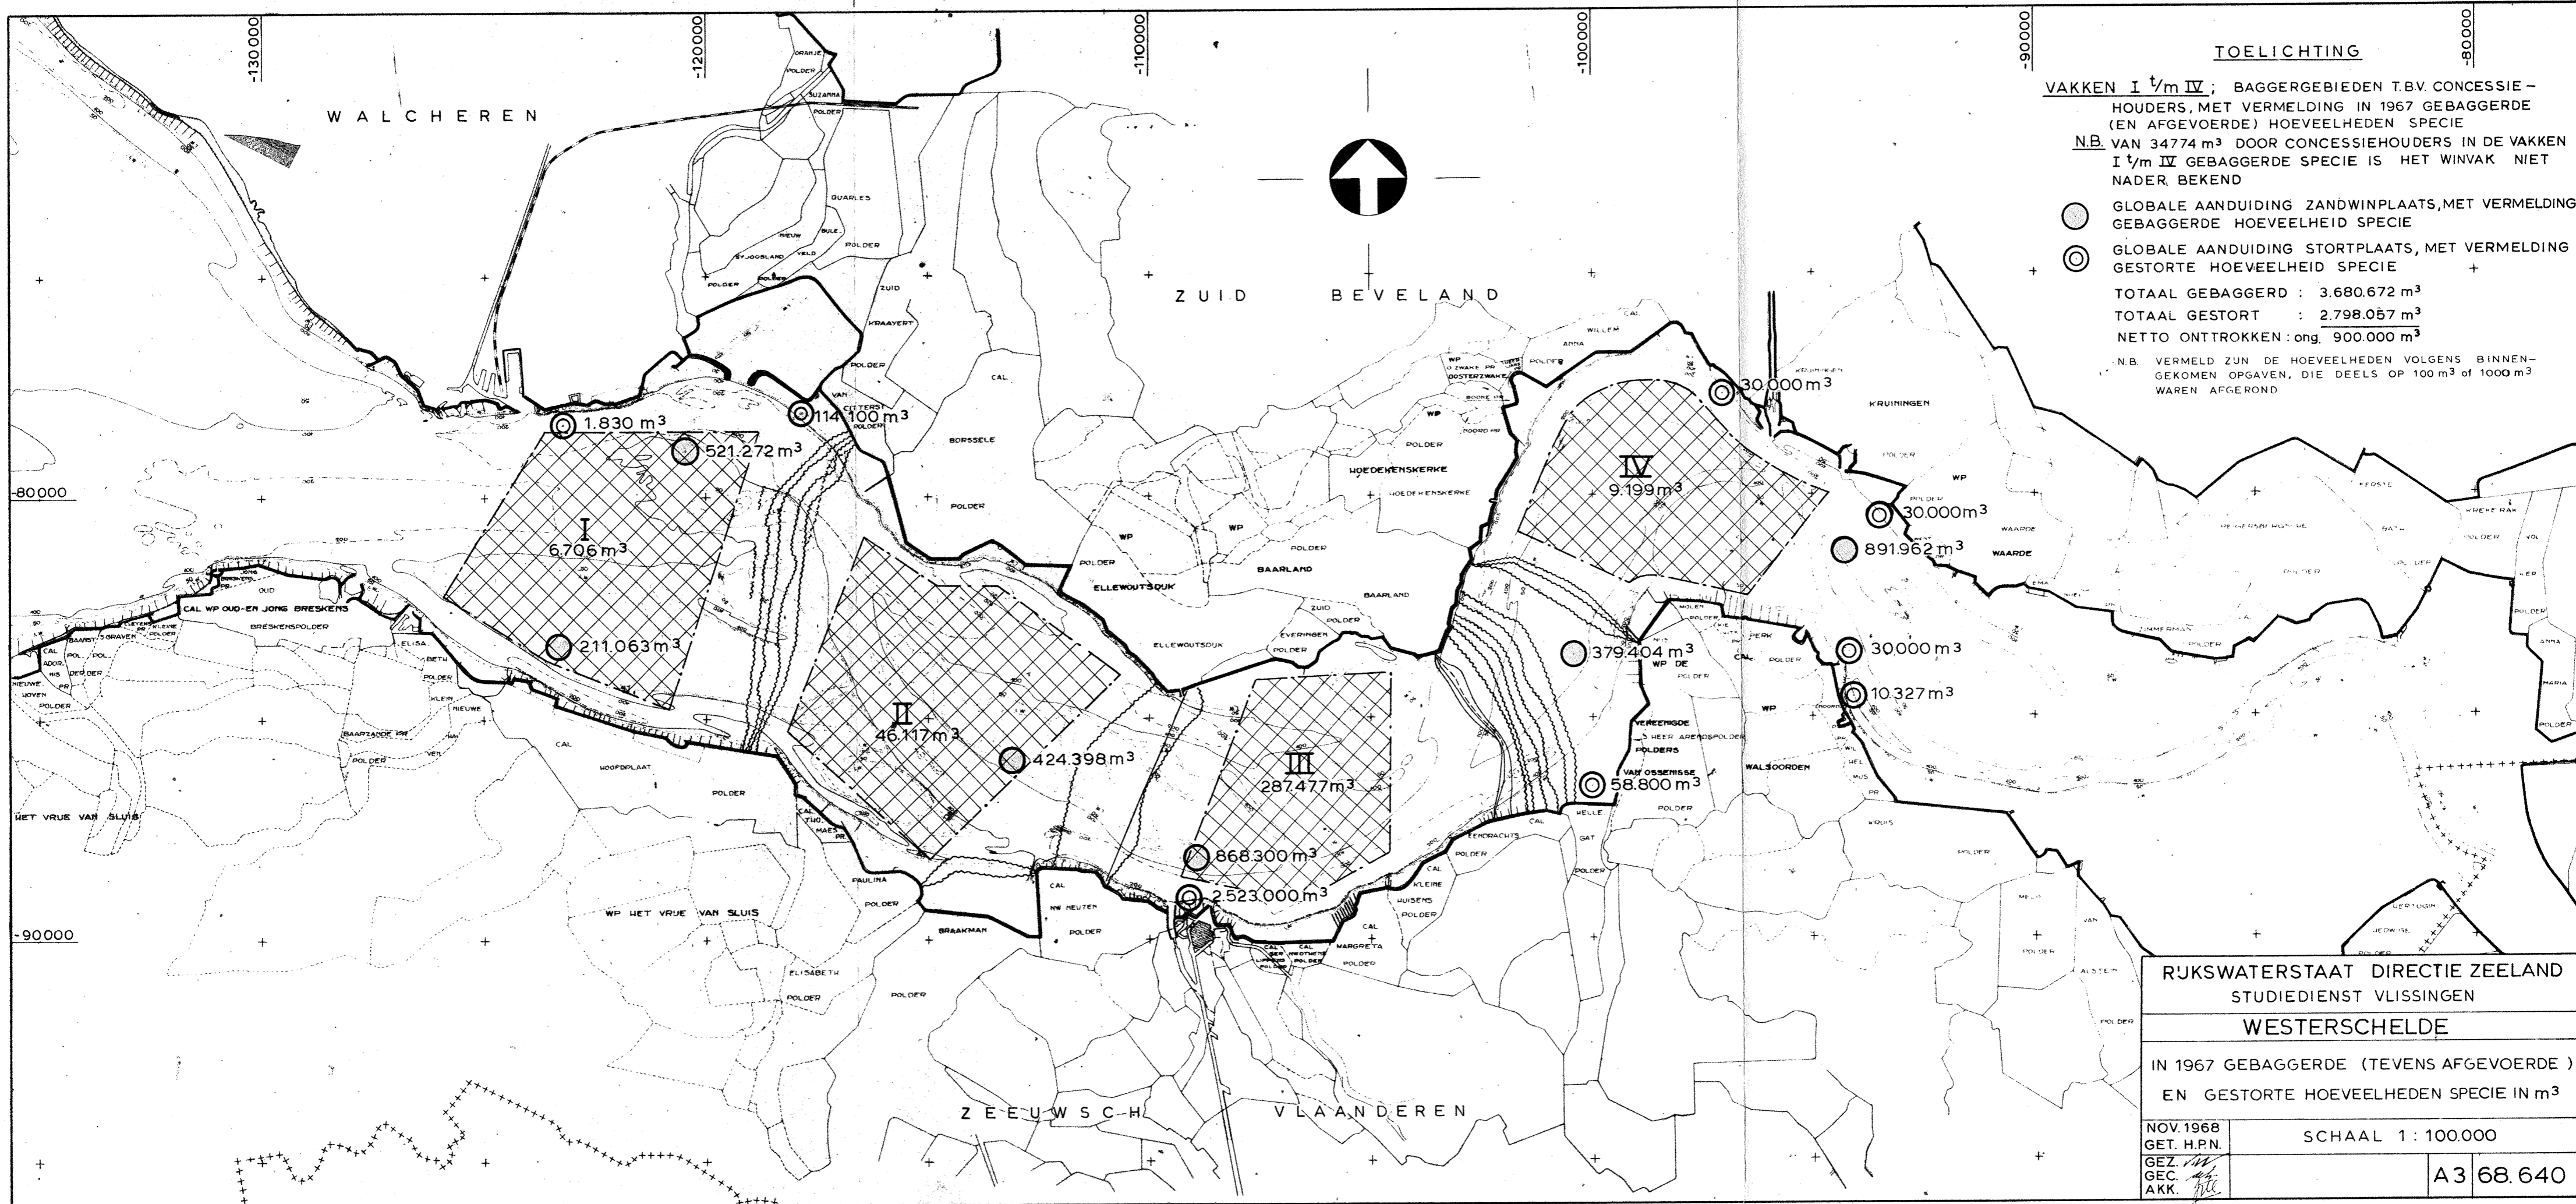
-130000
-120000
-110000
-100000
-90000
-80000

TOELICHTING

VAKKEN I t/m IV ; BAGGERGEBIEDEN T.B.V. CONCESSIEHOUDERS, MET VERMELDING IN 1967 GEBAGGERDE (EN AFGEVOERDE) HOEVEELHEDEN SPECIE

N.B. VAN 34774 m$^3$ DOOR CONCESSIEHOUDERS IN DE VAKKEN I t/m IV GEBAGGERDE SPECIE IS HET WINVAK NIET NADER BEKEND

GLOBALE AANDUIDING ZANDWINPLAATS, MET VERMELDING GEBAGGERDE HOEVEELHEID SPECIE

GLOBALE AANDUIDING STORTPLAATS, MET VERMELDING GESTORTE HOEVEELHEID SPECIE

TOTAAL GEBAGGERD : 3.680.672 m$^3$
TOTAAL GESTORT : 2.798.057 m$^3$
NETTO ONTTROKKEN : ong. 900.000 m$^3$

N.B. VERMELD ZIJN DE HOEVEELHEDEN VOLGENS BINNENGEKOMEN OPGAVEN, DIE DEELS OP 100 m$^3$ of 1000 m$^3$ WAREN AFGEROND

WALCHEREN
ZUID BEVELAND
ZEEUWSCH VLAANDEREN

1.830 m$^3$
521.272 m$^3$
114.100 m$^3$
I
6.706 m$^3$
211.063 m$^3$
II
46.117 m$^3$
424.398 m$^3$
III
287.477 m$^3$
868.300 m$^3$
2.523.000 m$^3$
IV
9.199 m$^3$
30.000 m$^3$
30.000 m$^3$
891.962 m$^3$
379.404 m$^3$
58.800 m$^3$
30.000 m$^3$
10.327 m$^3$

-80000
-90000

ORANJE POLDER
SUZANNA POLDER
QUARLES
NIEUW ST JOOSLAND
VELD
BULE
POLDER
ZUID
KRAAYERT
POLDER
CAL
BORSSELE
POLDER
VAN CITTERS POLDER
WP
POLDER
ELLEWOUTSDIJK
BAARLAND
HOEDEKENSKERKE
ZUID POLDER
EVERINGEN POLDER
WILLEM
ANNA
KRUININGEN
WAARDE
WP
CAL WP OUD-EN JONG BRESKENS
BRESKENSPOLDER
HOOFDPLAAT
POLDER
HET VRIJE VAN SLUIS
WP HET VRIJE VAN SLUIS
PAULINA POLDER
BRAAKMAN
NW NEUZEN POLDER
ELISABETH
POLDER
MARGRETA
KLEINE HUISSENS POLDER
EENDRACHTS POLDER
HELLE GAT POLDER
VEREENIGDE POLDERS
VAN OSSENISSE POLDER
WALSOORDEN
POLDER
ZIMMERMAN

RIJKSWATERSTAAT DIRECTIE ZEELAND
STUDIEDIENST VLISSINGEN
WESTERSCHELDE
IN 1967 GEBAGGERDE (TEVENS AFGEVOERDE) EN GESTORTE HOEVEELHEDEN SPECIE IN m$^3$
NOV. 1968
GET. H.P.N.
SCHAAL 1 : 100.000
GEZ.
GEC.
AKK.
A3 68.640